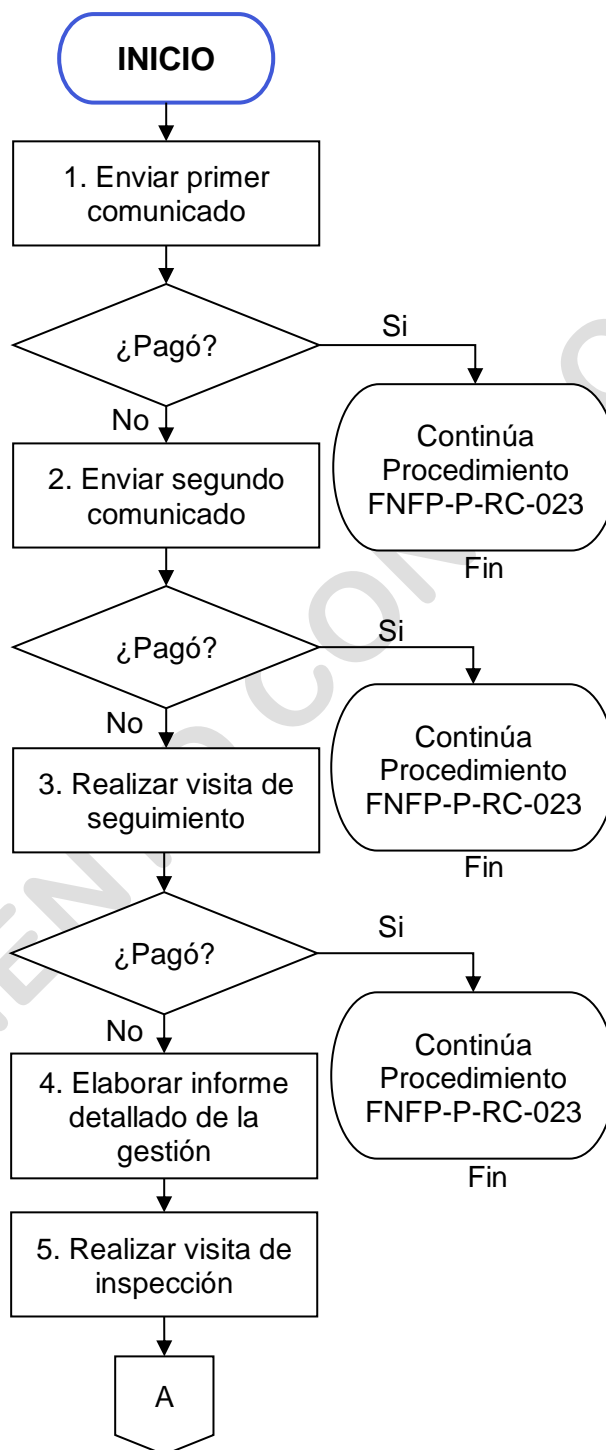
INICIO

1. Enviar primer comunicado

¿Pagó?

Si

Continúa Procedimiento FNFP-P-RC-023

Fin

No

2. Enviar segundo comunicado

¿Pagó?

Si

Continúa Procedimiento FNFP-P-RC-023

Fin

No

3. Realizar visita de seguimiento

¿Pagó?

Si

Continúa Procedimiento FNFP-P-RC-023

Fin

No

4. Elaborar informe detallado de la gestión

5. Realizar visita de inspección

A